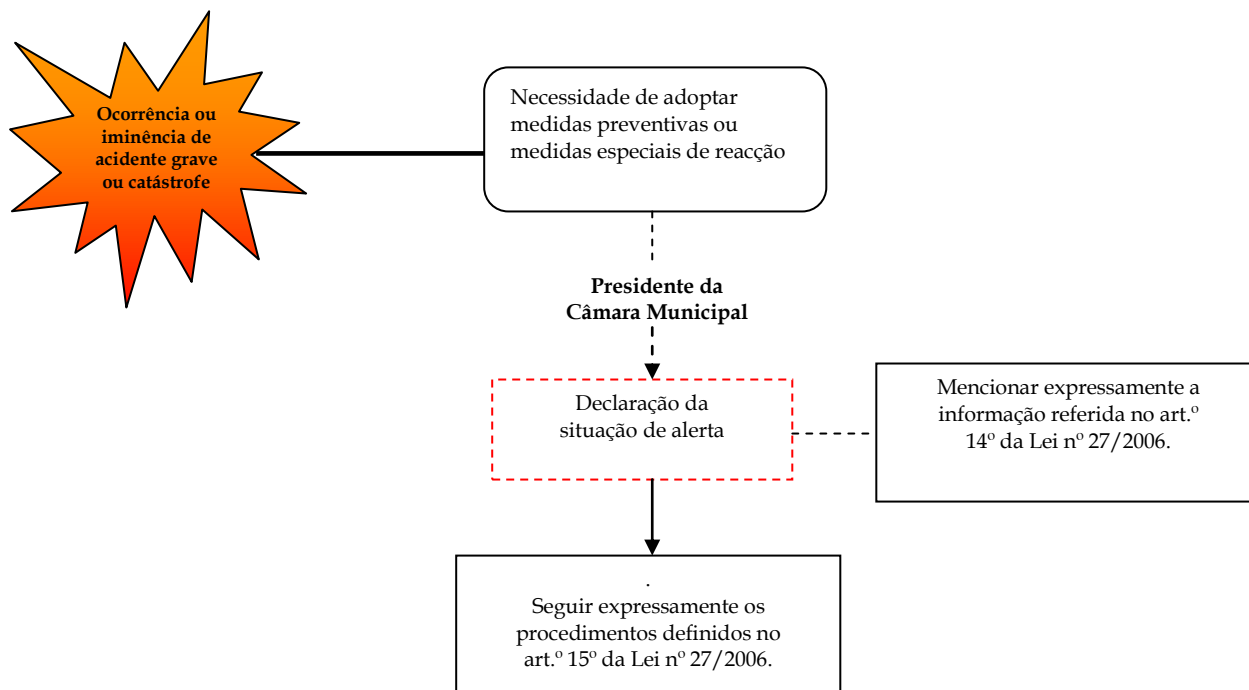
Ocorrência ou iminência de acidente grave ou catástrofe

Necessidade de adoptar medidas preventivas ou medidas especiais de reacção

Presidente da Câmara Municipal

Declaração da situação de alerta

Mencionar expressamente a informação referida no art.º 14º da Lei nº 27/2006.

.
Seguir expressamente os procedimentos definidos no art.º 15º da Lei nº 27/2006.